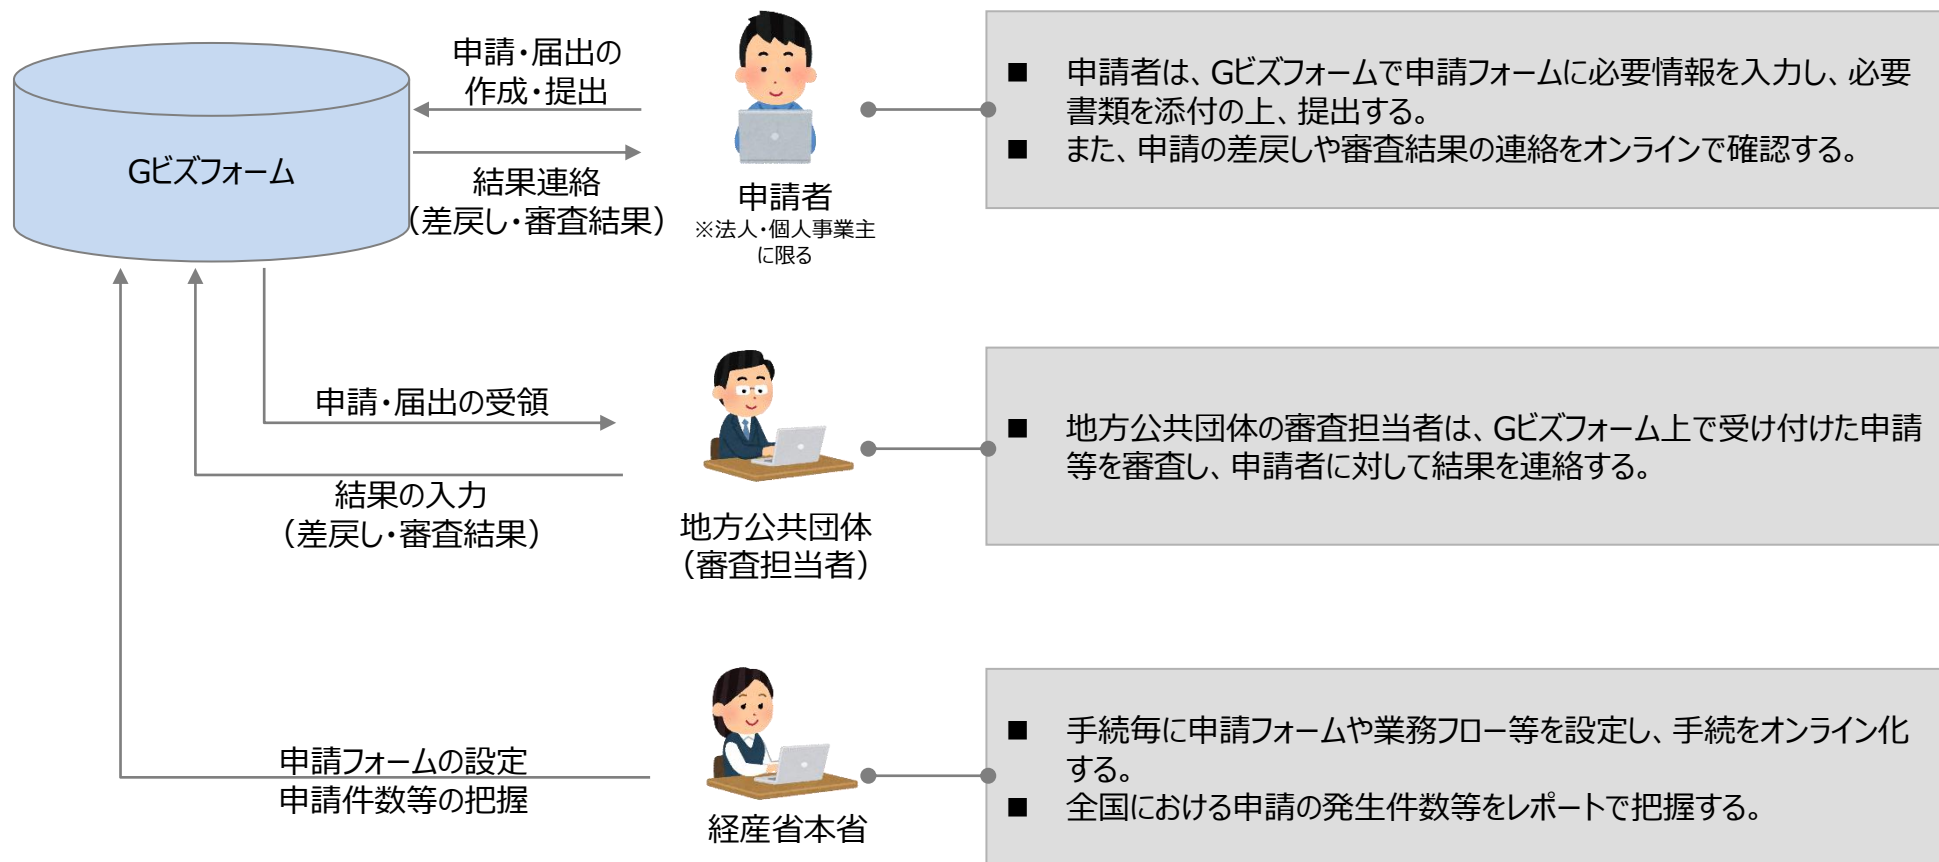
Gビズフォーム

申請・届出の作成・提出

結果連絡（差戻し・審査結果）

申請者
※法人・個人事業主に限る

■ 申請者は、Gビズフォームで申請フォームに必要情報を入力し、必要書類を添付の上、提出する。
■ また、申請の差戻しや審査結果の連絡をオンラインで確認する。

申請・届出の受領

結果の入力（差戻し・審査結果）

地方公共団体（審査担当者）

■ 地方公共団体の審査担当者は、Gビズフォーム上で受け付けた申請等を審査し、申請者に対して結果を連絡する。

申請フォームの設定
申請件数等の把握

経産省本省

■ 手続毎に申請フォームや業務フロー等を設定し、手続をオンライン化する。
■ 全国における申請の発生件数等をレポートで把握する。